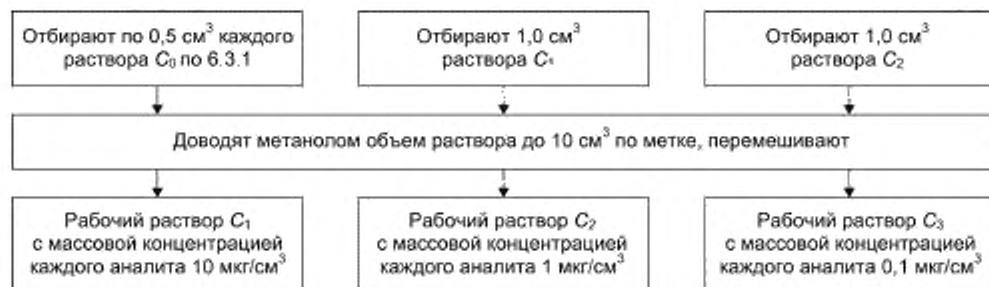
Отбирают по 0,5 см$^3$ каждого раствора $C_0$ по 6.3.1

Отбирают 1,0 см$^3$ раствора $C_1$

Отбирают 1,0 см$^3$ раствора $C_2$

Доводят метанолом объем раствора до 10 см$^3$ по метке, перемешивают

Рабочий раствор $C_1$ с массовой концентрацией каждого аналита 10 мкг/см$^3$

Рабочий раствор $C_2$ с массовой концентрацией каждого аналита 1 мкг/см$^3$

Рабочий раствор $C_3$ с массовой концентрацией каждого аналита 0,1 мкг/см$^3$